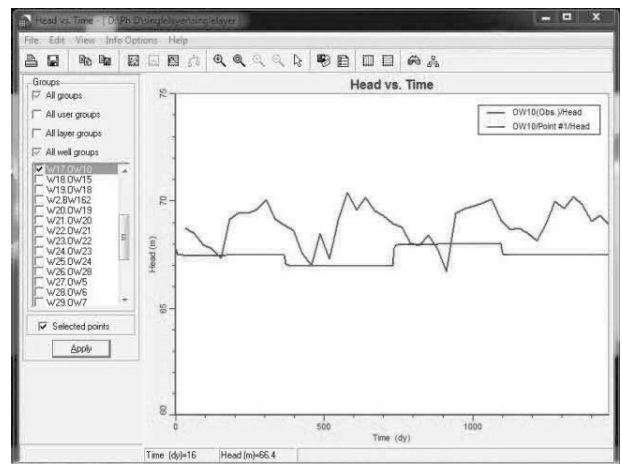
Head vs. Time - [D:\Ph.D\single layer\single layer]

File Edit View Info Options Help

Groups

All groups

All user groups

All layer groups

All well groups

W17.OW10
W18.OW15
W19.OW18
W2.8W162
W20.OW19
W21.OW20
W22.OW21
W23.OW22
W24.OW23
W25.OW24
W26.OW28
W27.OW5
W28.OW6
W29.OW7

Selected points

Apply

Head vs. Time

OW10(Obs.)/Head
OW10/Point #1/Head

75
70
65
60

Head (m)

0
500
1000

Time (dy)

Time (dy)=16
Head (m)=66.4